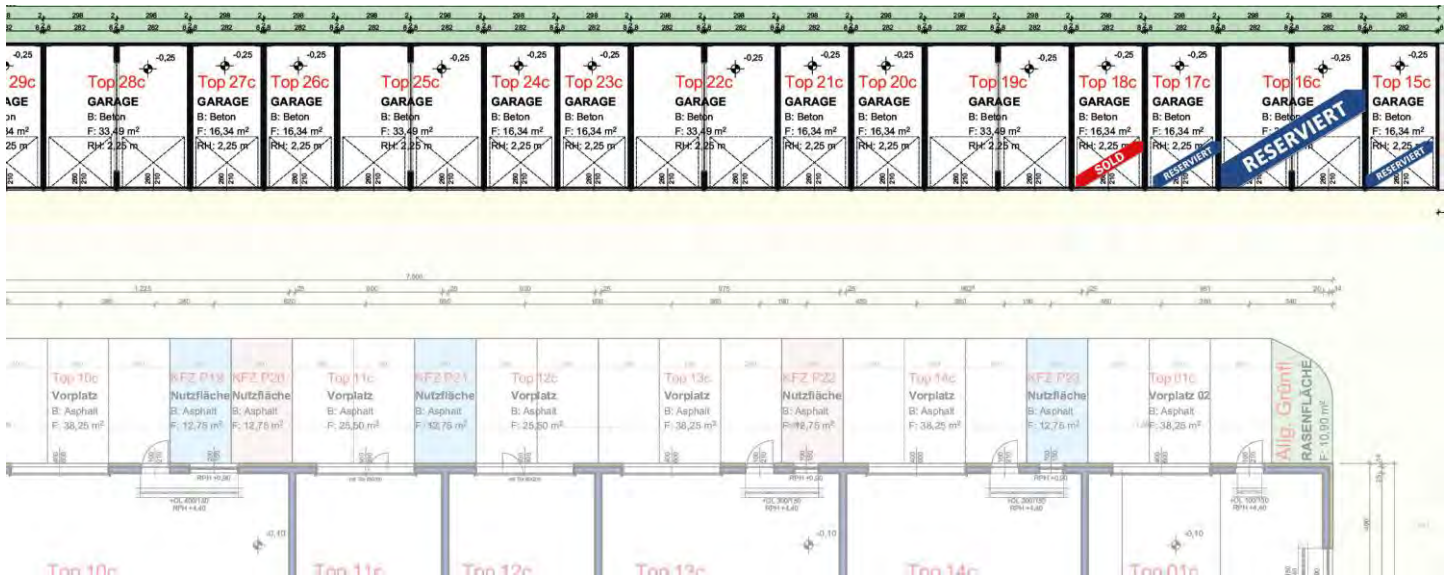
-0,25
29c
GARAGE
on
34 m²
25 m

Top 28c
GARAGE
B: Beton
F: 33,49 m²
RH: 2,25 m

-0,25
Top 27c
GARAGE
B: Beton
F: 16,34 m²
RH: 2,25 m

-0,25
Top 26c
GARAGE
B: Beton
F: 16,34 m²
RH: 2,25 m

-0,25
Top 25c
GARAGE
B: Beton
F: 33,49 m²
RH: 2,25 m

-0,25
Top 24c
GARAGE
B: Beton
F: 16,34 m²
RH: 2,25 m

-0,25
Top 23c
GARAGE
B: Beton
F: 16,34 m²
RH: 2,25 m

-0,25
Top 22c
GARAGE
B: Beton
F: 33,49 m²
RH: 2,25 m

-0,25
Top 21c
GARAGE
B: Beton
F: 16,34 m²
RH: 2,25 m

-0,25
Top 20c
GARAGE
B: Beton
F: 16,34 m²
RH: 2,25 m

-0,25
Top 19c
GARAGE
B: Beton
F: 33,49 m²
RH: 2,25 m

-0,25
Top 18c
GARAGE
B: Beton
F: 16,34 m²
RH: 2,25 m
SOLD

-0,25
Top 17c
GARAGE
B: Beton
F: 16,34 m²
RH: 2,25 m
RESERVIERT

-0,25
Top 16c
GARAGE
B: Beton
RESERVIERT

-0,25
Top 15c
GARAGE
B: Beton
F: 16,34 m²
RH: 2,25
RESERVIERT

7.000

Top 10c
Vorplatz
B: Asphalt
F: 38,25 m²

KFZ P19
Nutzfläche
B: Asphalt
F: 12,75 m²

KFZ P20
Nutzfläche
B: Asphalt
F: 12,75 m²

Top 11c
Vorplatz
B: Asphalt
F: 25,50 m²

KFZ P21
Nutzfläche
B: Asphalt
F: 12,75 m²

Top 12c
Vorplatz
B: Asphalt
F: 25,50 m²

Top 13c
Vorplatz
B: Asphalt
F: 38,25 m²

KFZ P22
Nutzfläche
B: Asphalt
F: 12,75 m²

Top 14c
Vorplatz
B: Asphalt
F: 38,25 m²

KFZ P23
Nutzfläche
B: Asphalt
F: 12,75 m²

Top 01c
Vorplatz 02
B: Asphalt
F: 38,25 m²

Allg. Grünfl
RASENFLÄCHE
F: 10,90 m²

-0,10
-0,10
-0,10

Top 10c
Top 11c
Top 12c
Top 13c
Top 14c
Top 01c